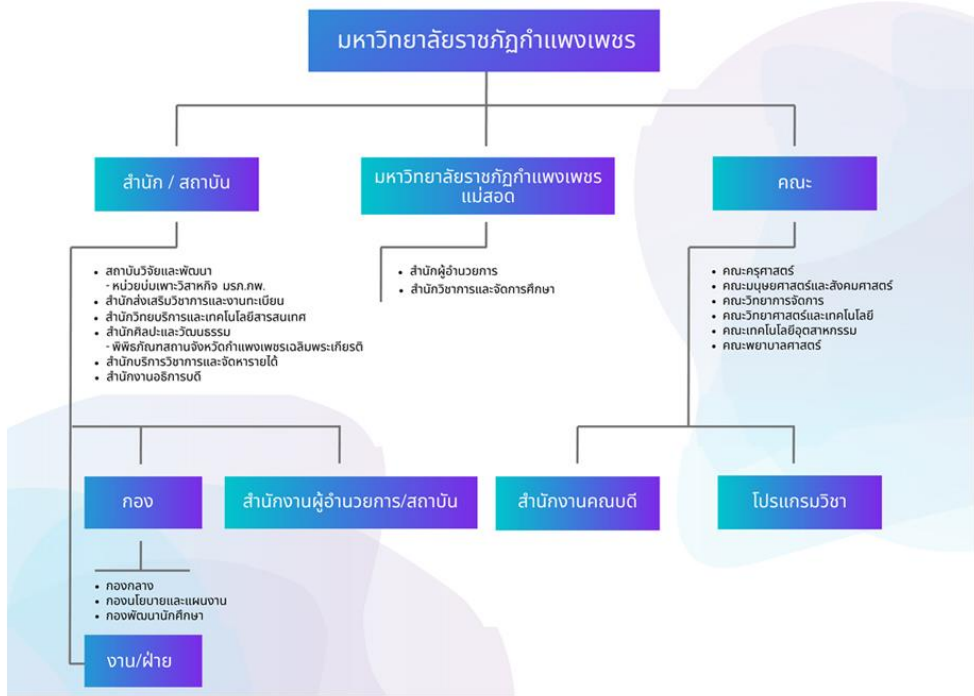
มหาวิทยาลัยราชภัฏกำแพงเพชร

สำนัก / สถาบัน

มหาวิทยาลัยราชภัฏกำแพงเพชร แม่สอด

คณะ

• สถาบันวิจัยและพัฒนา
 - หน่วยบ่มเพาะวิสาหกิจ มรภ.กพ.
• สำนักส่งเสริมวิชาการและงานทะเบียน
• สำนักวิทยบริการและเทคโนโลยีสารสนเทศ
• สำนักศิลปะและวัฒนธรรม
 - พิพิธภัณฑสถานจังหวัดกำแพงเพชรเฉลิมพระเกียรติ
• สำนักบริการวิชาการและจัดหารายได้
• สำนักงานอธิการบดี

• สำนักผู้อำนวยการ
• สำนักวิชาการและจัดการศึกษา

• คณะครุศาสตร์
• คณะมนุษยศาสตร์และสังคมศาสตร์
• คณะวิทยาการจัดการ
• คณะวิทยาศาสตร์และเทคโนโลยี
• คณะเทคโนโลยีอุตสาหกรรม
• คณะพยาบาลศาสตร์

กอง

สำนักงานผู้อำนวยการ/สถาบัน

สำนักงานคณบดี

โปรแกรมวิชา

• กองกลาง
• กองนโยบายและแผนงาน
• กองพัฒนานักศึกษา

งาน/ฝ่าย